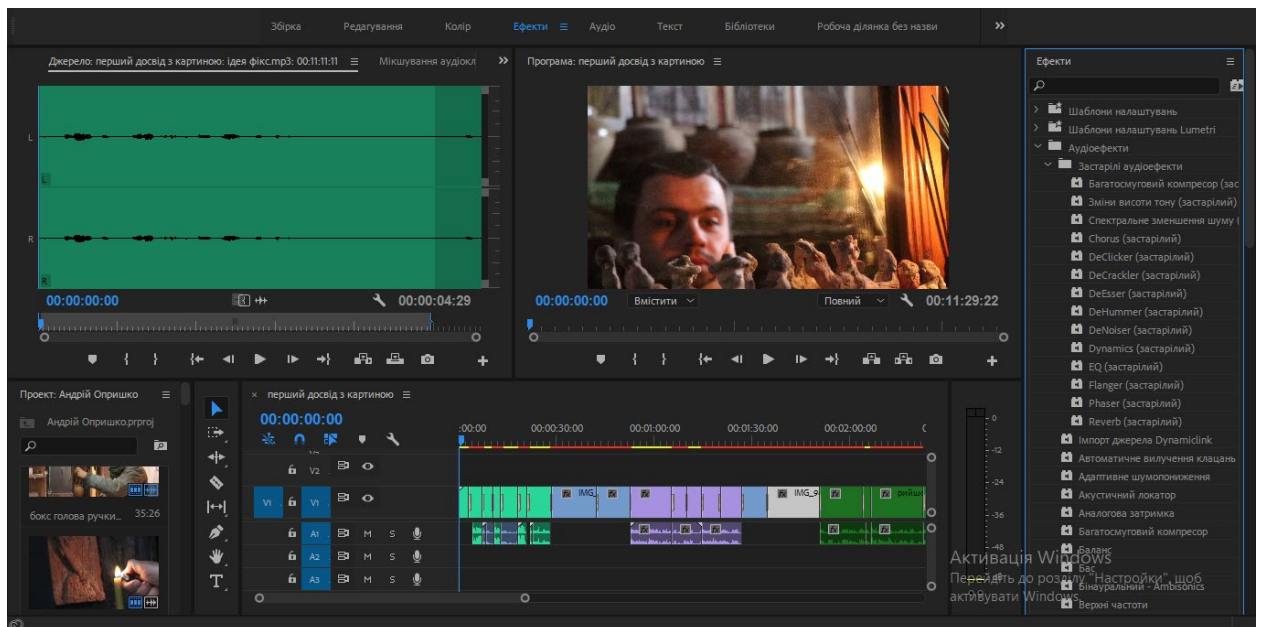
Збірка Редагування Колір Ефекти Аудіо Текст Бібліотеки Робоча ділянка без назви »

Джерело: перший досвід з картиною: ідея фікс.mp3: 00:11:11:11 Мікшування аудіокл »

L
L
R
R

00:00:00:00 00:00:04:29

Програма: перший досвід з картиною

00:00:00:00 Вмістити Повний 00:11:29:22

Ефекти

Шаблони налаштувань
Шаблони налаштувань Lumetri
Аудіоефекти
Застарілі аудіоефекти
Багатосмуговий компресор (зас
Зміни висоти тону (застарілий)
Спектральне зменшення шуму (
Chorus (застарілий)
DeClicker (застарілий)
DeCrackler (застарілий)
DeEsser (застарілий)
DeHummer (застарілий)
DeNoiser (застарілий)
Dynamics (застарілий)
EQ (застарілий)
Flanger (застарілий)
Phaser (застарілий)
Reverb (застарілий)
Імпорт джерела Dynamiclink
Автоматичне вилучення клацань
Адаптивне шумопониження
Акустичний локатор
Аналогова затримка
Багатосмуговий компресор
Баланс
Бас
Бінауральний - Ambisonics
Верхні частоти

Проект: Андрій Опришко
Андрій Опришко.prproj
бокс голова ручки... 35:26

перший досвід з картиною
00:00:00:00
:00:00 00:00:30:00 00:01:00:00 00:01:30:00 00:02:00:00
V2
V1 V1
A1 M S
A2 M S
A3 M S
IMG_ IMG_9 рийш

0
-12
-24
-36
-48

Активація Windows
Перейдіть до розділу "Настройки", щоб активувати Windows.